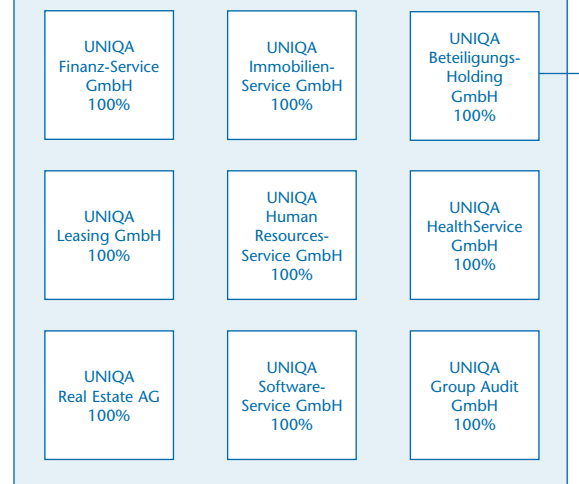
UNIQA Finanz-Service GmbH 100%

UNIQA Immobilien-Service GmbH 100%

UNIQA Beteiligungs-Holding GmbH 100%

UNIQA Leasing GmbH 100%

UNIQA Human Resources-Service GmbH 100%

UNIQA HealthService GmbH 100%

UNIQA Real Estate AG 100%

UNIQA Software-Service GmbH 100%

UNIQA Group Audit GmbH 100%